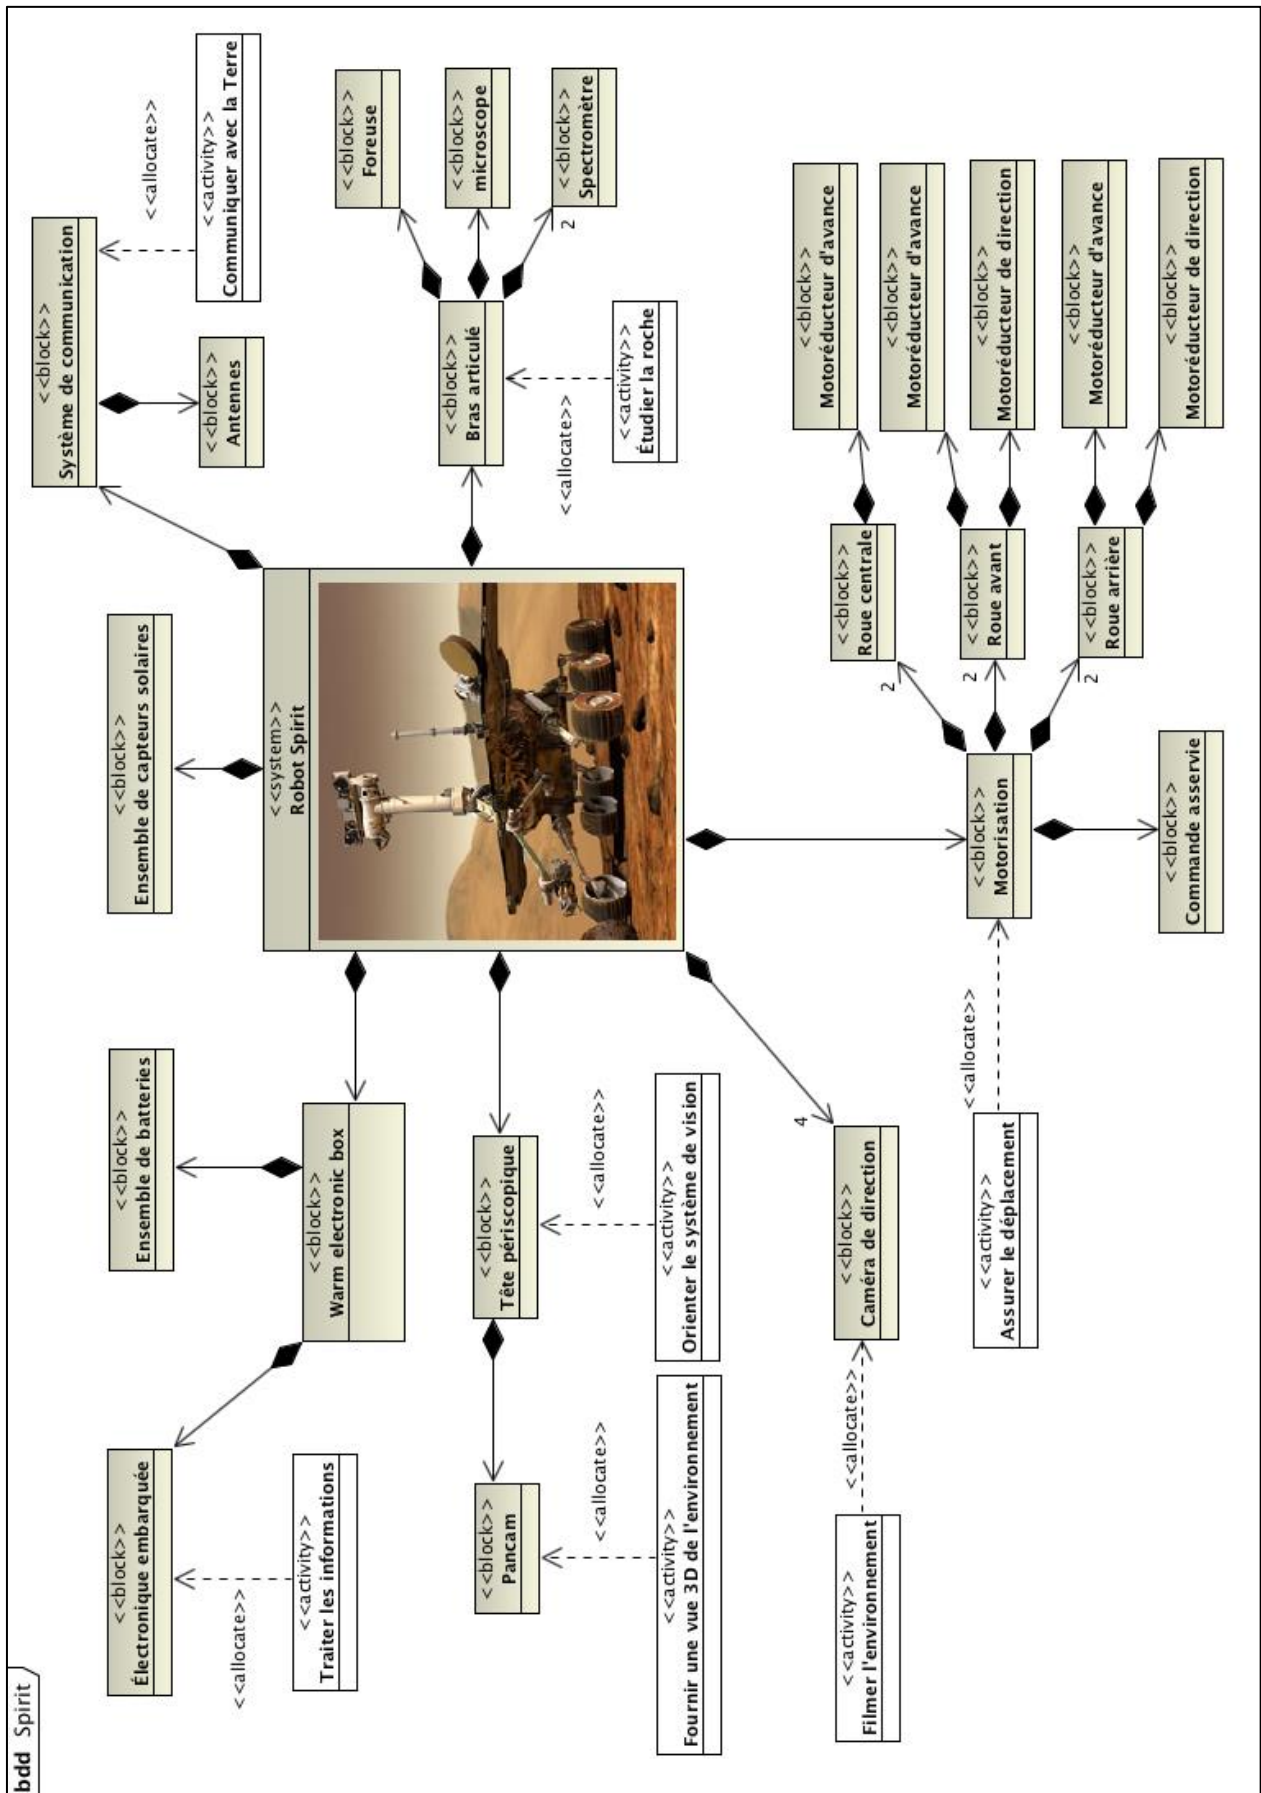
bdd Spirit

<<system>>
Robot Spirit

<<block>>
Système de communication

<<block>>
Antennes

<<activity>>
Communiquer avec la Terre

<<allocate>>

<<block>>
Bras articulé

<<block>>
Foreuse

<<block>>
microscope

<<block>>
Spectromètre

2

<<activity>>
Étudier la roche

<<allocate>>

<<block>>
Ensemble de capteurs solaires

<<block>>
Roue centrale

<<block>>
Roue avant

<<block>>
Roue arrière

2

2

2

<<block>>
Motoréducteur d'avance

<<block>>
Motoréducteur d'avance

<<block>>
Motoréducteur de direction

<<block>>
Motoréducteur d'avance

<<block>>
Motoréducteur de direction

<<block>>
Motorisation

<<block>>
Commande asservie

<<allocate>>

<<activity>>
Assurer le déplacement

<<block>>
Ensemble de batteries

<<block>>
Warm electronic box

<<block>>
Électronique embarquée

<<allocate>>

<<activity>>
Traiter les informations

<<block>>
Tête périscopique

<<allocate>>

<<activity>>
Orienter le système de vision

<<block>>
Pancam

<<allocate>>

<<activity>>
Fournir une vue 3D de l'environnement

4

<<block>>
Caméra de direction

<<allocate>>

<<activity>>
Filmer l'environnement